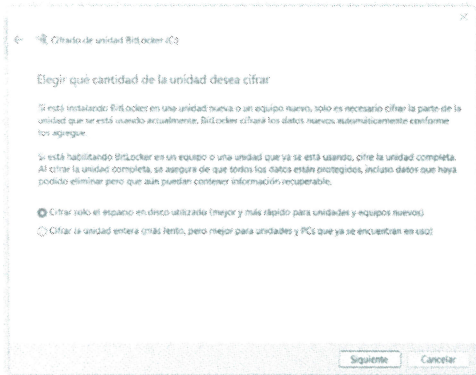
Cifrado de unidad BitLocker (C:)

Elegir qué cantidad de la unidad desea cifrar

Si está instalando BitLocker en una unidad nueva o un equipo nuevo, solo es necesario cifrar la parte de la unidad que se está usando actualmente. BitLocker cifrará los datos nuevos automáticamente conforme los agregue.

Si está habilitando BitLocker en un equipo o una unidad que ya se está usando, cifre la unidad completa. Al cifrar la unidad completa, se asegura de que todos los datos están protegidos, incluso datos que haya podido eliminar pero que aún puedan contener información recuperable.

Cifrar solo el espacio en disco utilizado (mejor y más rápido para unidades y equipos nuevos)

Cifrar la unidad entera (más lento, pero mejor para unidades y PCs que ya se encuentran en uso)

Siguiente

Cancelar